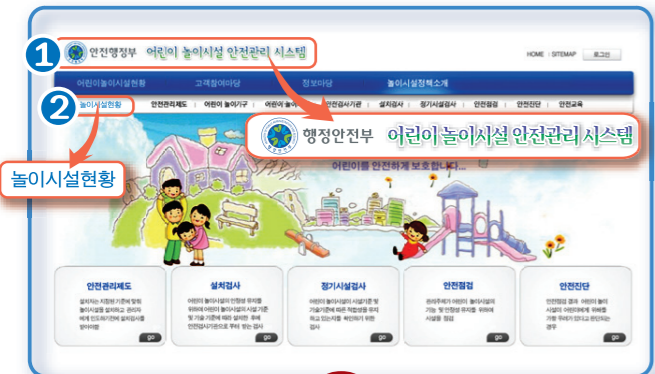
1
안전행정부 어린이 놀이시설 안전관리 시스템
HOME | SITEMAP 로그인
어린이놀이시설현황 고객참여마당 정보마당 놀이시설정책소개
2
놀이시설현황 안전관리제도 어린이 놀이기구 어린이 놀이 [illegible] 안전검사기관 설치검사 정기시설검사 안전점검 안전진단 안전교육
행정안전부 어린이 놀이시설 안전관리 시스템
놀이시설현황
어린이를 안전하게 보호합니다.
안전관리제도
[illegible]
go
설치검사
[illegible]
go
정기시설검사
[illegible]
go
안전점검
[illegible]
go
안전진단
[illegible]
go